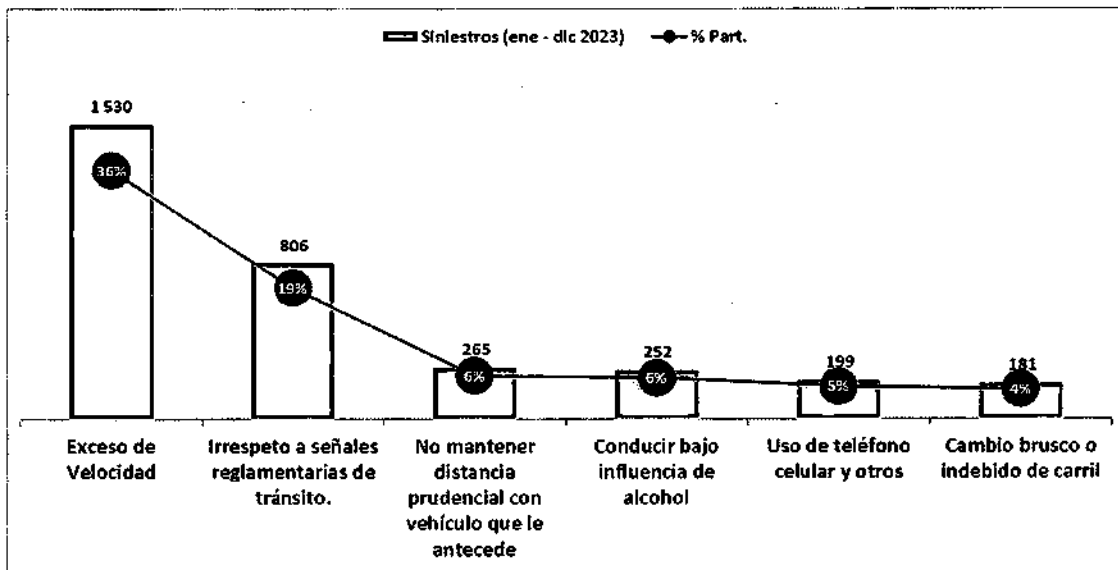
Siniestros (ene - dic 2023) % Part.

1 530
36%
806
19%
265
6%
252
6%
199
5%
181
4%

Exceso de Velocidad

Irrespeto a señales reglamentarias de tránsito.

No mantener distancia prudencial con vehículo que le antecede

Conducir bajo influencia de alcohol

Uso de teléfono celular y otros

Cambio brusco o indebido de carril